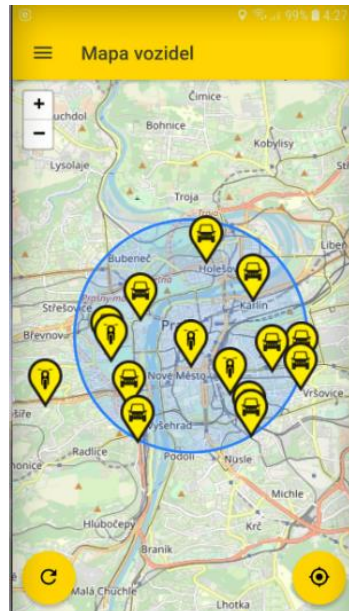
99% 4:27

Mapa vozidel

+
−

Čimice
uchdol
Bohnice
Kobylisy
Lysolaje
Troja
Liber
Bubeneč
Holešov
Střešovice
Karlín
Břevnov
Pr
Nové Město
Vršovice
ře
Vyšehrad
Radlice
Podolí
Nusle
onice
Michle
Hlubočepy
Krč
Braník
Malá Chuchle
Lhotka